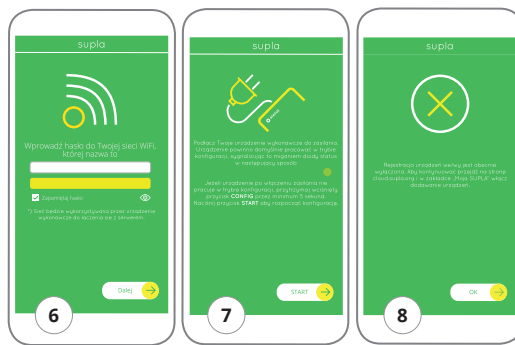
supla

Wprowadź hasło do Twojej sieci WiFi, której nazwa to

Zapamiętaj hasło

* Sieć będzie wykorzystywana przez urządzenie wykonawcze do łączenia się z serwerem.

Dalej

6

supla

Podłącz Twoje urządzenie wykonawcze do zasilania. Urządzenie powinno domyślnie pracować w trybie konfiguracji, sygnalizując to miganiem diody statusu w następujący sposób

Jeżeli urządzenie po włączeniu zasilania nie pracuje w trybie konfiguracji, przytrzymaj wciśnięty przycisk CONFIG przez minimum 5 sekund. Naciśnij przycisk START aby rozpocząć konfigurację.

START

7

supla

Rejestracja urządzeń wałsy jest obecnie wyłączona. Aby kontynuować przejdź na stronę cloud.supla.org i w zakładce „Moje SUPLA" włącz dodawanie urządzeń.

OK

8